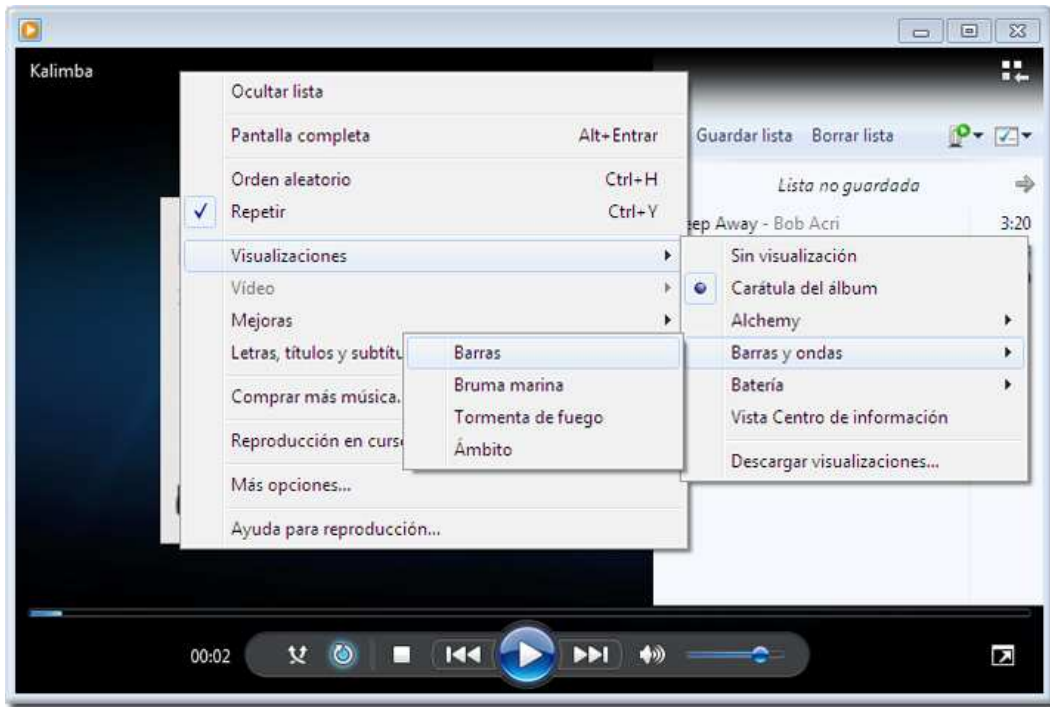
Kalimba

Ocultar lista
Pantalla completa Alt+Entrar
Orden aleatorio Ctrl+H
✓ Repetir Ctrl+Y
Visualizaciones
Vídeo
Mejoras
Letras, títulos y subtítu
Comprar más música.
Reproducción en curs
Más opciones...
Ayuda para reproducción...

Barras
Bruma marina
Tormenta de fuego
Ámbito

Sin visualización
Carátula del álbum
Alchemy
Barras y ondas
Batería
Vista Centro de información
Descargar visualizaciones...

Guardar lista Borrar lista
Lista no guardada
eep Away - Bob Acri 3:20

00:02